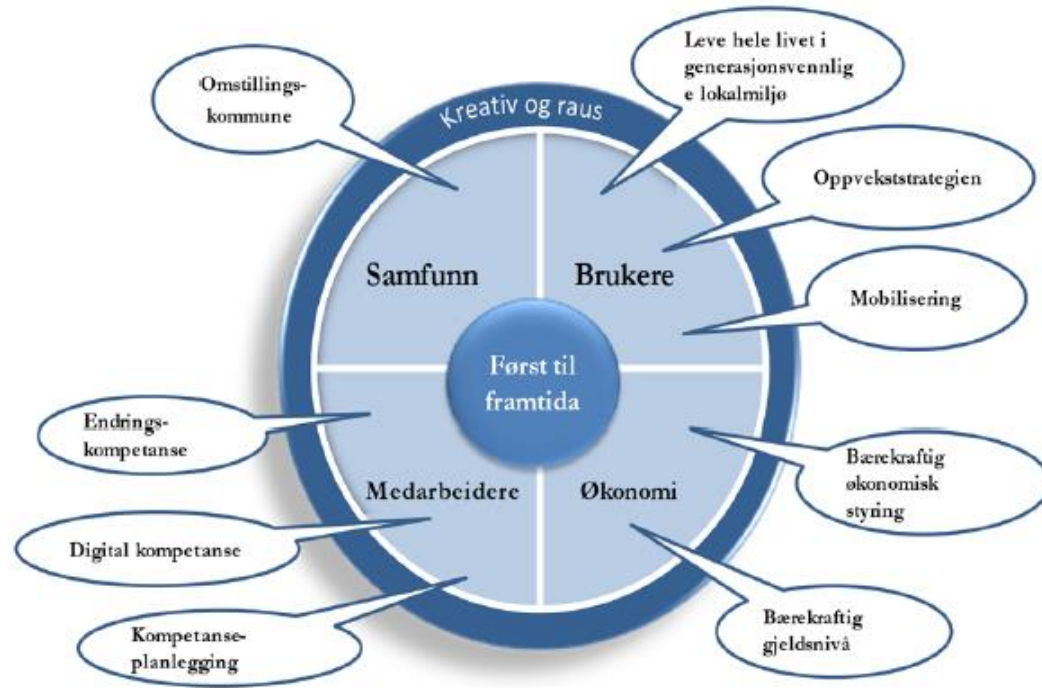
Omstillings-kommune

Kreativ og raus

Leve hele livet i generasjonsvennlig e lokalmiljø

Oppvekststrategien

Samfunn

Brukere

Mobilisering

Først til framtida

Endrings-kompetanse

Medarbeidere

Økonomi

Bærekraftig økonomisk styring

Digital kompetanse

Kompetanse-planlegging

Bærekraftig gjeldsnivå